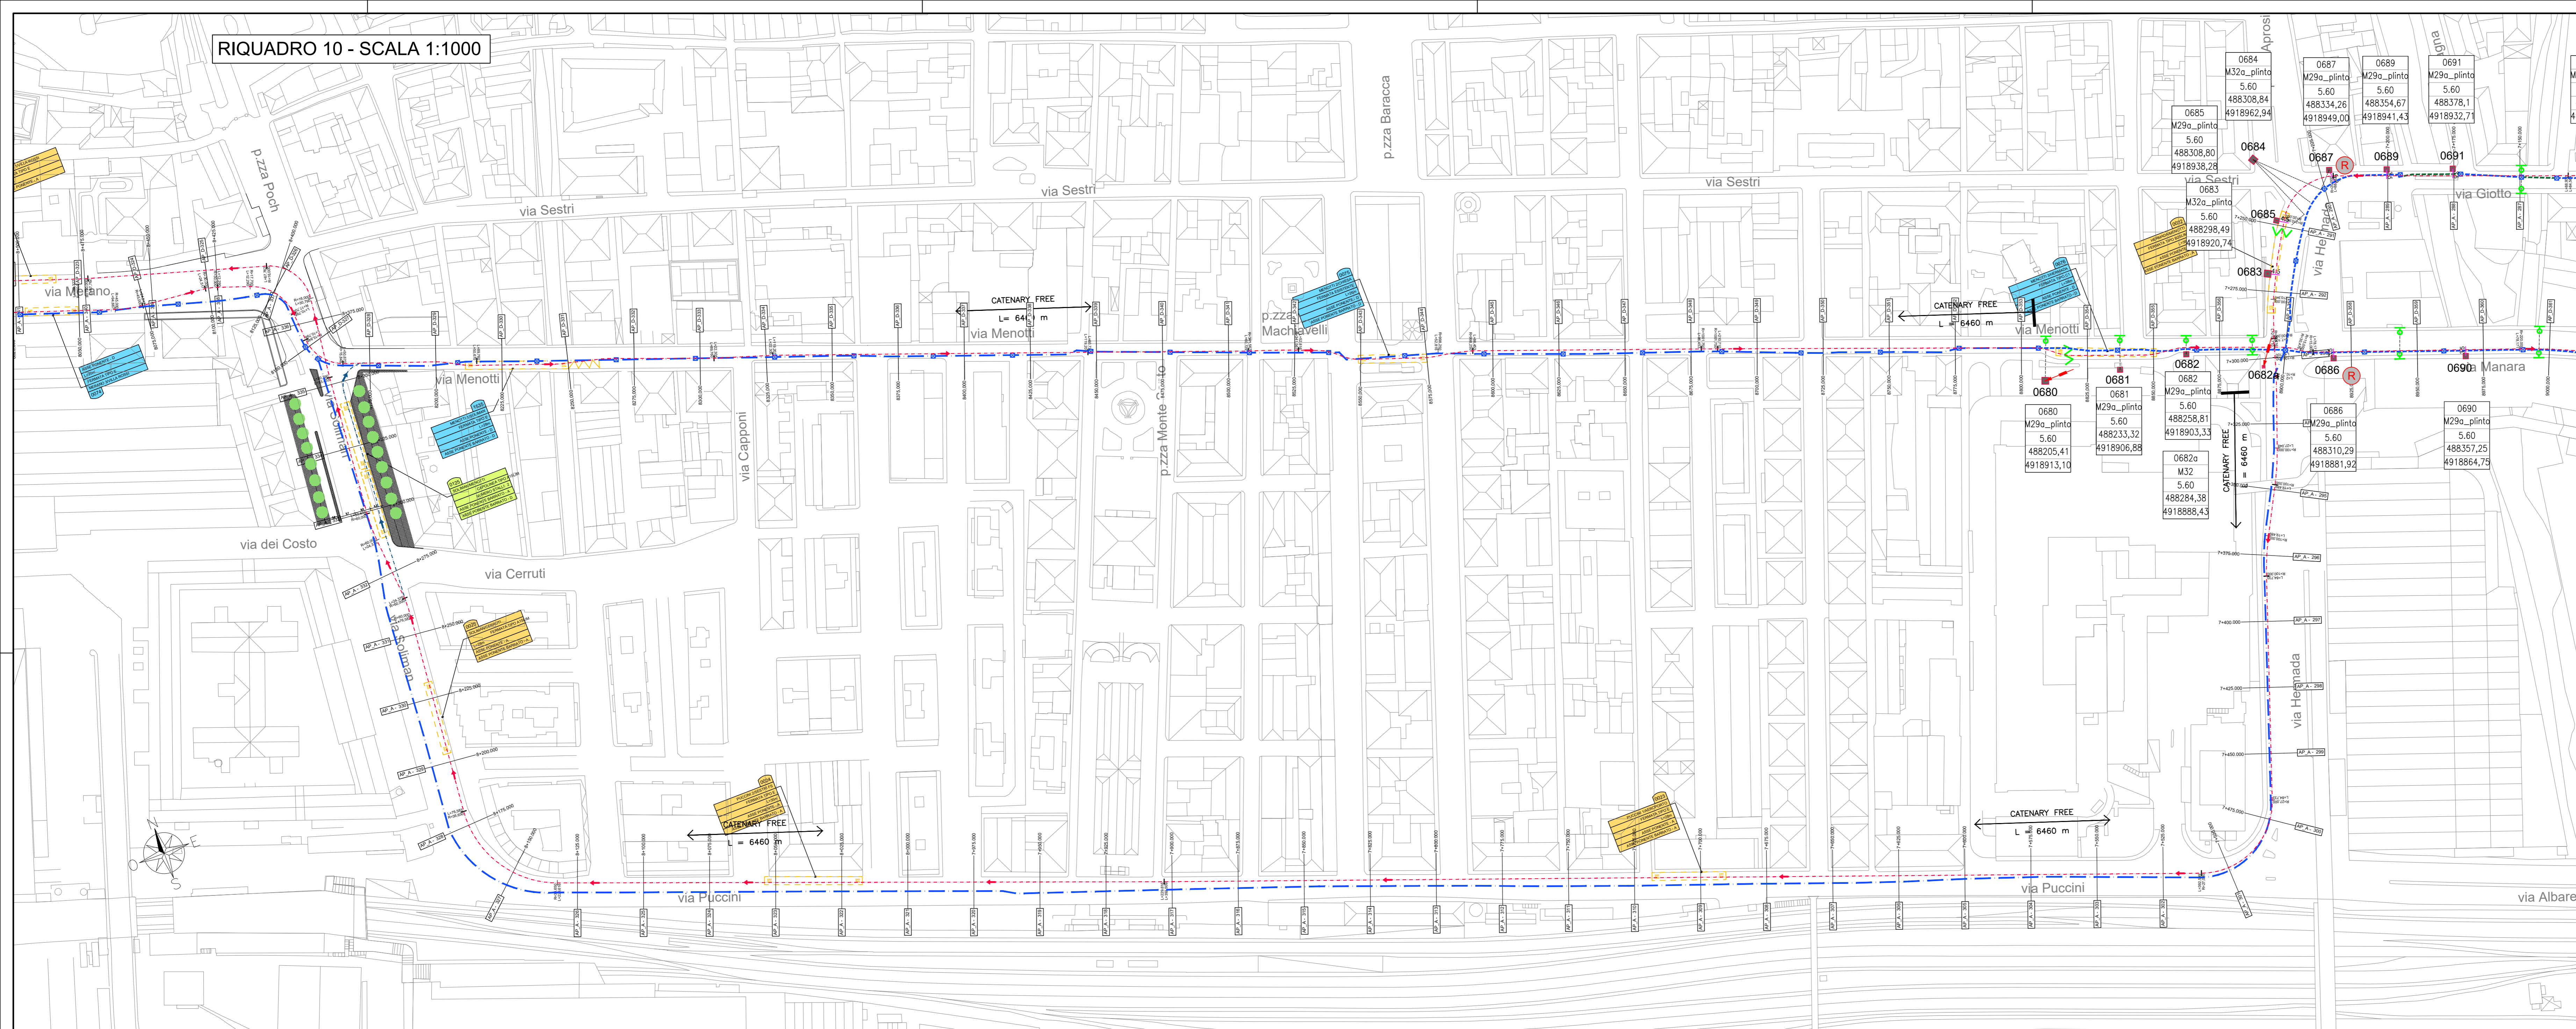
RIQUADRO 10 - SCALA 1:1000

p.zza Poch
via Merano
via Sestri
via Sestri
p.zza Baracca
via Sestri
Aprosio
via Giotto
via Menotti
via Menotti
via Menotti
p.zza Machiavelli
p.zza Monte Grappa
via Capponi
via dei Costo
via Cerruti
via Soliman
via Puccini
via Puccini
via Hermada
via Manara
via Albare

CATENARY FREE
L= 6460 m

CATENARY FREE
L = 6460 m

CATENARY FREE
L = 6460 m

CATENARY FREE
L = 6460 m

CATENARY FREE
L = 6460 m

| 0684 |
|---|
| M32a_plinto |
| 5.60 |
| 488308,84 |
| 4918962,94 |

| 0687 |
|---|
| M29a_plinto |
| 5.60 |
| 488334,26 |
| 4918949,00 |

| 0689 |
|---|
| M29a_plinto |
| 5.60 |
| 488354,67 |
| 4918941,43 |

| 0691 |
|---|
| M29a_plinto |
| 5.60 |
| 488378,1 |
| 4918932,71 |

| 0685 |
|---|
| M29a_plinto |
| 5.60 |
| 488308,80 |
| 4918938,28 |

| 0683 |
|---|
| M32a_plinto |
| 5.60 |
| 488298,49 |
| 4918920,74 |

| 0682 |
|---|
| M29a_plinto |
| 5.60 |
| 488258,81 |
| 4918903,33 |

| 0681 |
|---|
| M29a_plinto |
| 5.60 |
| 488233,32 |
| 4918906,88 |

| 0680 |
|---|
| M29a_plinto |
| 5.60 |
| 488205,41 |
| 4918913,10 |

| 0682a |
|---|
| M32 |
| 5.60 |
| 488284,38 |
| 4918888,43 |

| 0686 |
|---|
| M29a_plinto |
| 5.60 |
| 488310,29 |
| 4918881,92 |

| 0690 |
|---|
| M29a_plinto |
| 5.60 |
| 488357,25 |
| 4918864,75 |

0684
0687
R
0689
0691
0685
0683
0682
0681
0680
0682a
0686
R
0690